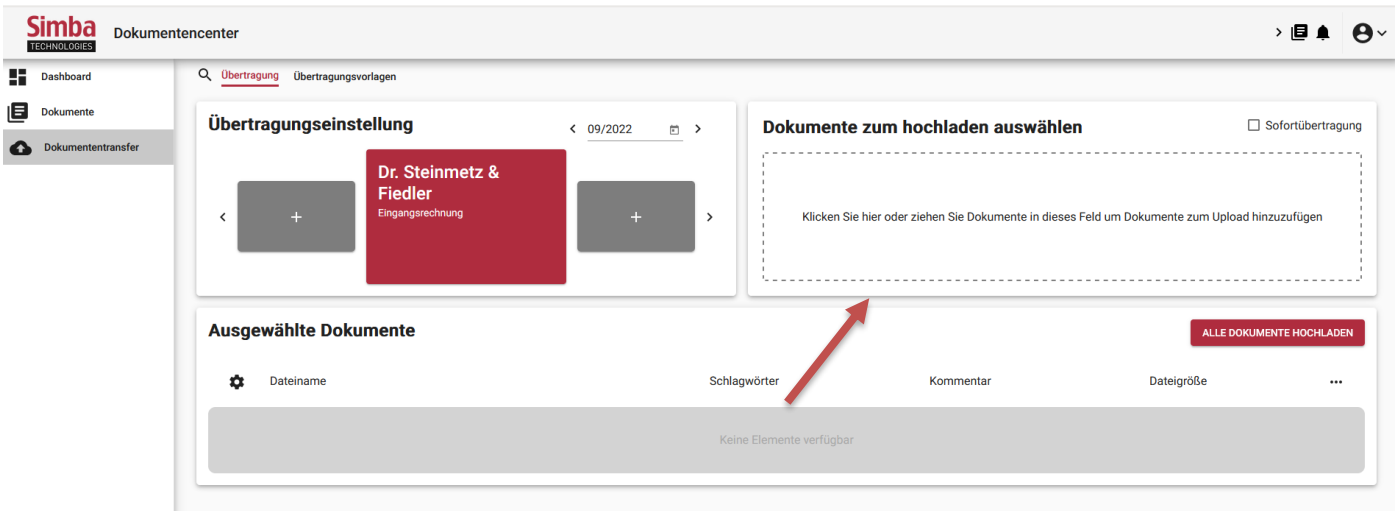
Simba TECHNOLOGIES Dokumentencenter

Dashboard
Dokumente
Dokumententransfer

Übertragung Übertragungsvorlagen

Übertragungseinstellung
09/2022

+
Dr. Steinmetz & Fiedler
Eingangsrechnung
+

Dokumente zum hochladen auswählen
Sofortübertragung

Klicken Sie hier oder ziehen Sie Dokumente in dieses Feld um Dokumente zum Upload hinzuzufügen

Ausgewählte Dokumente
ALLE DOKUMENTE HOCHLADEN

| Dateiname | Schlagwörter | Kommentar | Dateigröße | ... |
|---|---|---|---|---|

Keine Elemente verfügbar